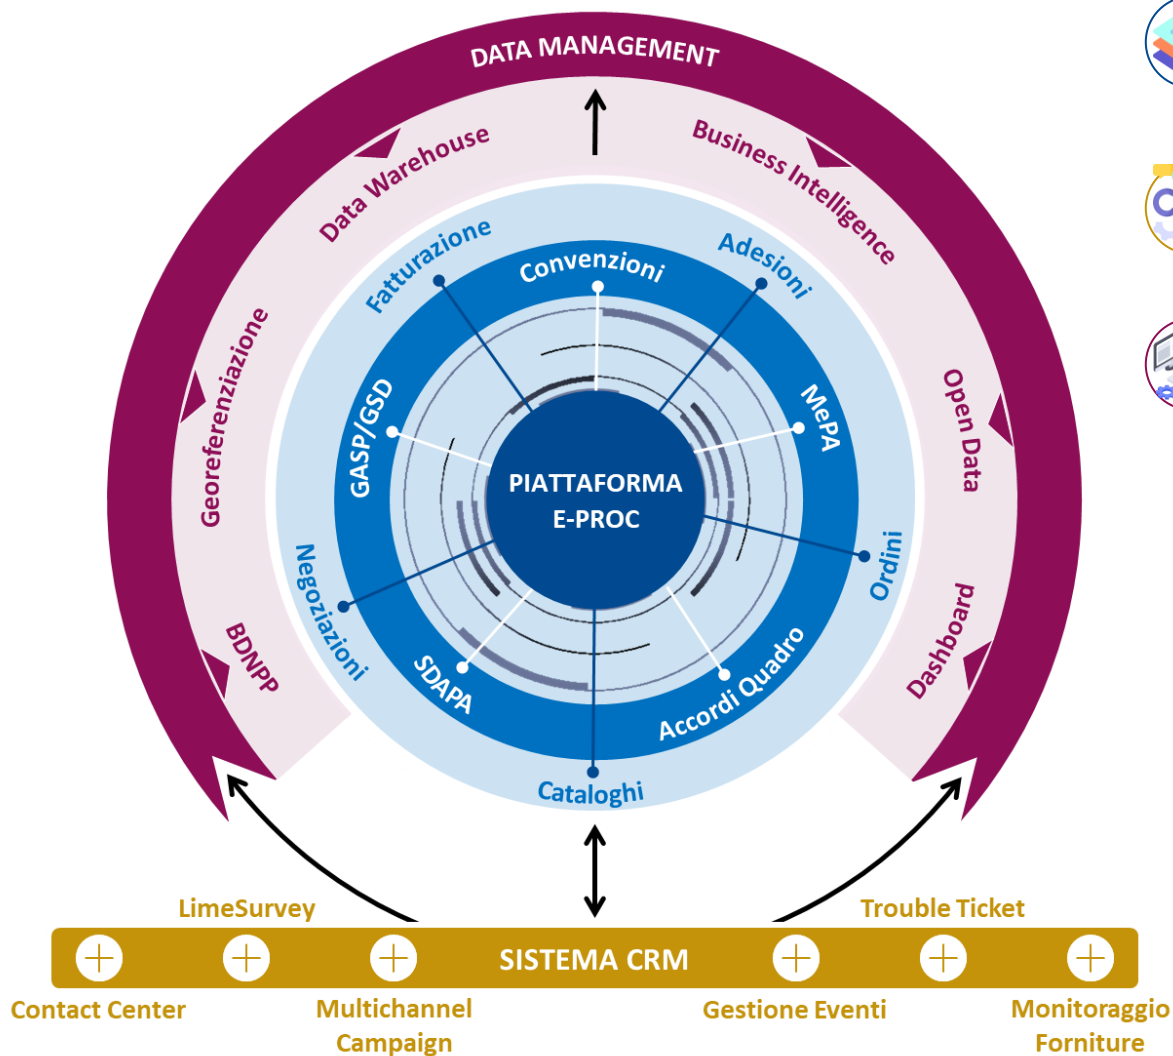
DATA MANAGEMENT

Data Warehouse

Business Intelligence

Georeferenziazione

Open Data

BDNPP

Dashboard

Fatturazione

Convenzioni

Adesioni

GASP/GSD

MePA

PIATTAFORMA E-PROC

Negoziazioni

Ordini

SDAPA

Accordi Quadro

Cataloghi

LimeSurvey

Trouble Ticket

SISTEMA CRM

Contact Center

Multichannel Campaign

Gestione Eventi

Monitoraggio Forniture